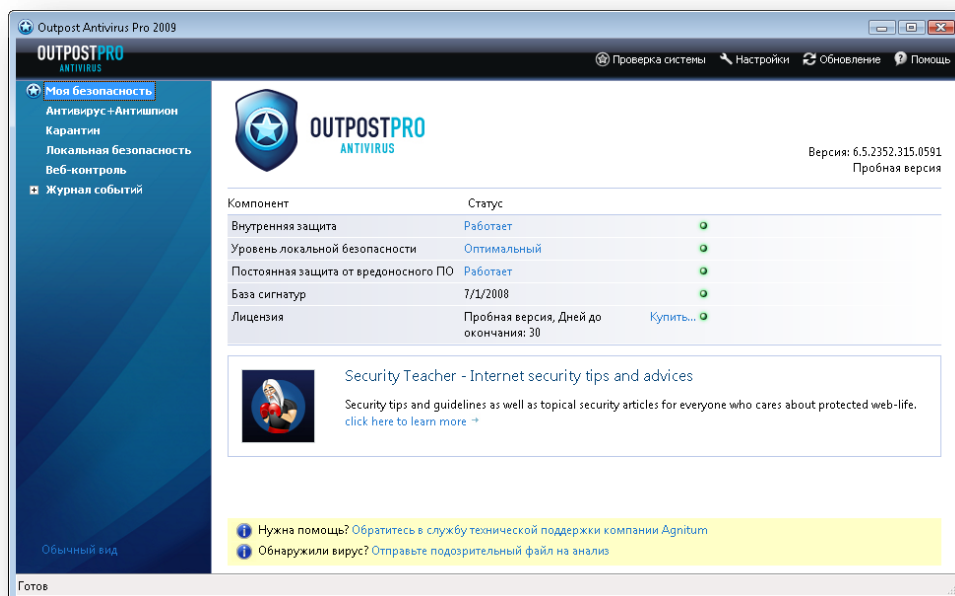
Outpost Antivirus Pro 2009

OUTPOSTPRO ANTIVIRUS

Проверка системы Настройки Обновление Помощь

Моя безопасность
Антивирус+Антишпион
Карантин
Локальная безопасность
Веб-контроль
Журнал событий

OUTPOSTPRO ANTIVIRUS

Версия: 6.5.2352.315.0591
Пробная версия

| Компонент | Статус | |
|---|---|---|
| Внутренняя защита | Работает | |
| Уровень локальной безопасности | Оптимальный | |
| Постоянная защита от вредоносного ПО | Работает | |
| База сигнатур | 7/1/2008 | |
| Лицензия | Пробная версия, Дней до окончания: 30 | Купить... |

Security Teacher - Internet security tips and advices

Security tips and guidelines as well as topical security articles for everyone who cares about protected web-life.
click here to learn more →

Нужна помощь? Обратитесь в службу технической поддержки компании Agnitum
Обнаружили вирус? Отправьте подозрительный файл на анализ

Обычный вид

Готов